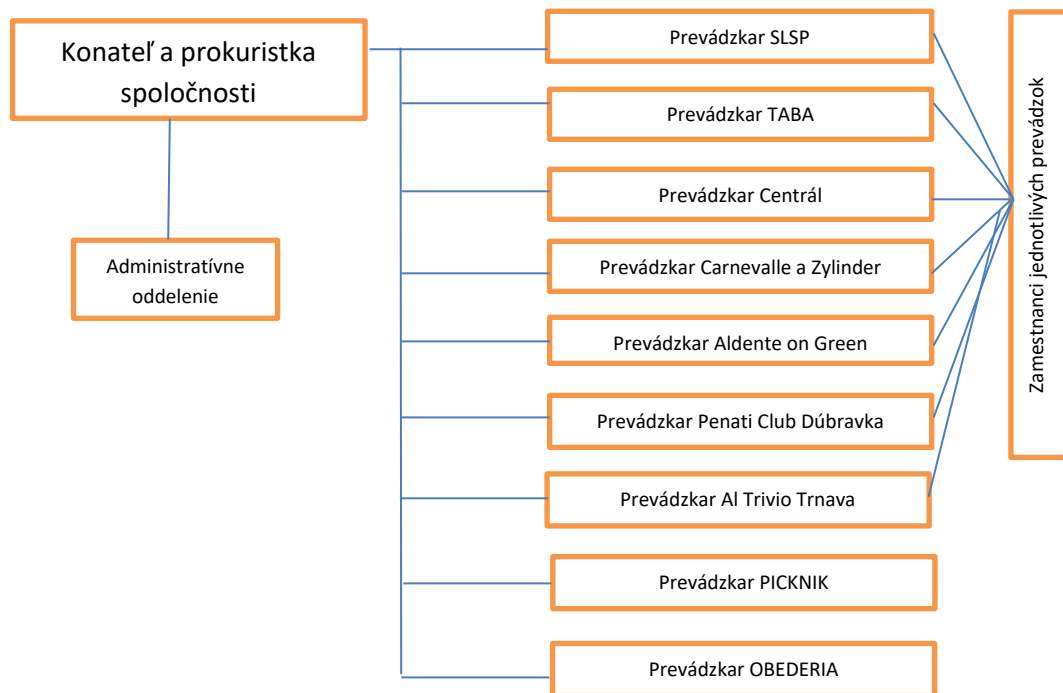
Konateľ a prokuristka spoločnosti

Administratívne oddelenie

Prevádzkar SLSP

Prevádzkar TABA

Prevádzkar Centrál

Prevádzkar Carnevalle a Zylinder

Prevádzkar Aldente on Green

Prevádzkar Penati Club Dúbravka

Prevádzkar Al Trivio Trnava

Prevádzkar PICKNIK

Prevádzkar OBEDERIA

Zamestnanci jednotlivých prevádzok